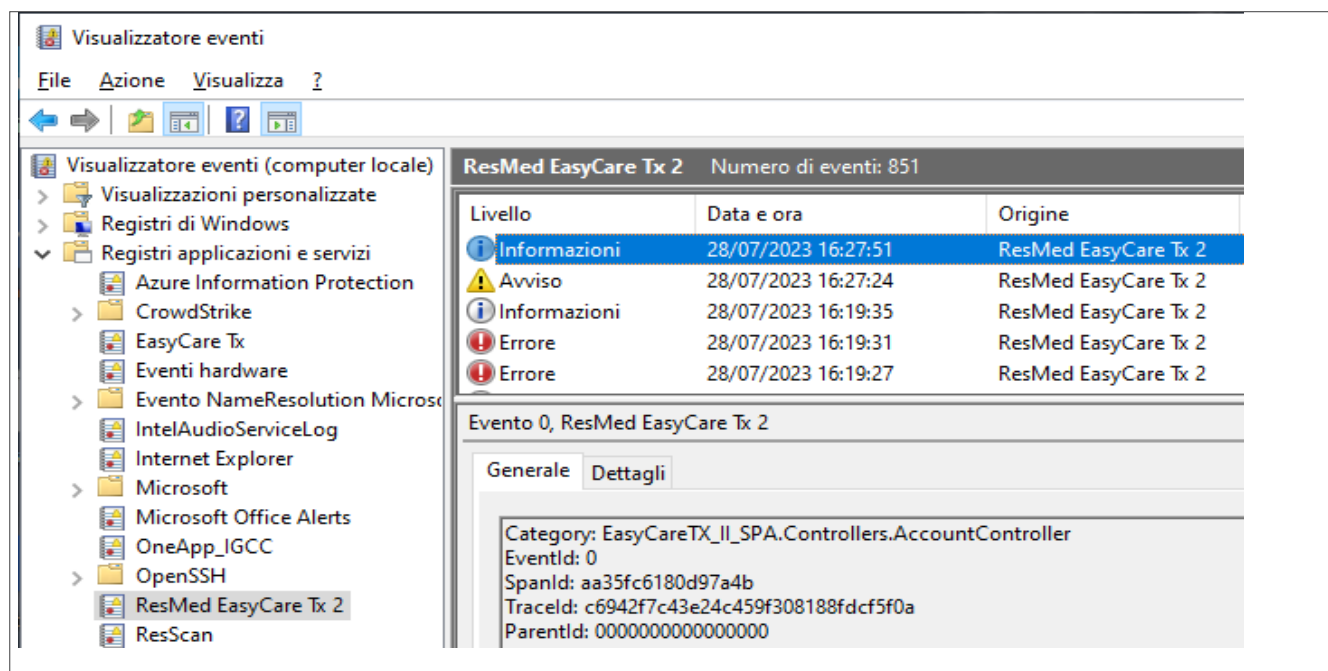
Visualizzatore eventi

File Azione Visualizza ?

Visualizzatore eventi (computer locale)
Visualizzazioni personalizzate
Registri di Windows
Registri applicazioni e servizi
Azure Information Protection
CrowdStrike
EasyCare Tx
Eventi hardware
Evento NameResolution Microsc
IntelAudioServiceLog
Internet Explorer
Microsoft
Microsoft Office Alerts
OneApp_IGCC
OpenSSH
ResMed EasyCare Tx 2
ResScan

ResMed EasyCare Tx 2 Numero di eventi: 851

| Livello | Data e ora | Origine |
|---|---|---|
| Informazioni | 28/07/2023 16:27:51 | ResMed EasyCare Tx 2 |
| Avviso | 28/07/2023 16:27:24 | ResMed EasyCare Tx 2 |
| Informazioni | 28/07/2023 16:19:35 | ResMed EasyCare Tx 2 |
| Errore | 28/07/2023 16:19:31 | ResMed EasyCare Tx 2 |
| Errore | 28/07/2023 16:19:27 | ResMed EasyCare Tx 2 |

Evento 0, ResMed EasyCare Tx 2

Generale Dettagli

Category: EasyCareTX_II_SPA.Controllers.AccountController
EventId: 0
SpanId: aa35fc6180d97a4b
TraceId: c6942f7c43e24c459f308188fdcf5f0a
ParentId: 0000000000000000